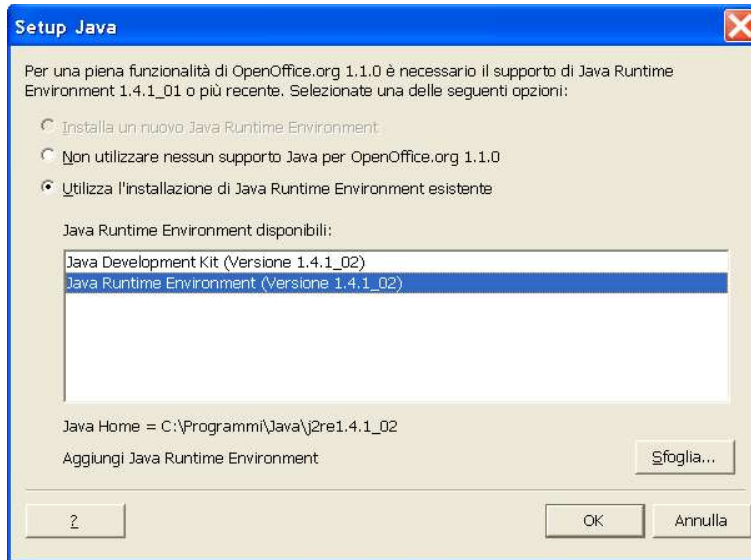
Setup Java

Per una piena funzionalità di OpenOffice.org 1.1.0 è necessario il supporto di Java Runtime Environment 1.4.1_01 o più recente. Selezionate una delle seguenti opzioni:

Installa un nuovo Java Runtime Environment

Non utilizzare nessun supporto Java per OpenOffice.org 1.1.0

Utilizza l'installazione di Java Runtime Environment esistente

Java Runtime Environment disponibili:

Java Development Kit (Versione 1.4.1_02)
Java Runtime Environment (Versione 1.4.1_02)

Java Home = C:\Programmi\Java\j2re1.4.1_02

Aggiungi Java Runtime Environment

Sfoglia...

?

OK

Annulla